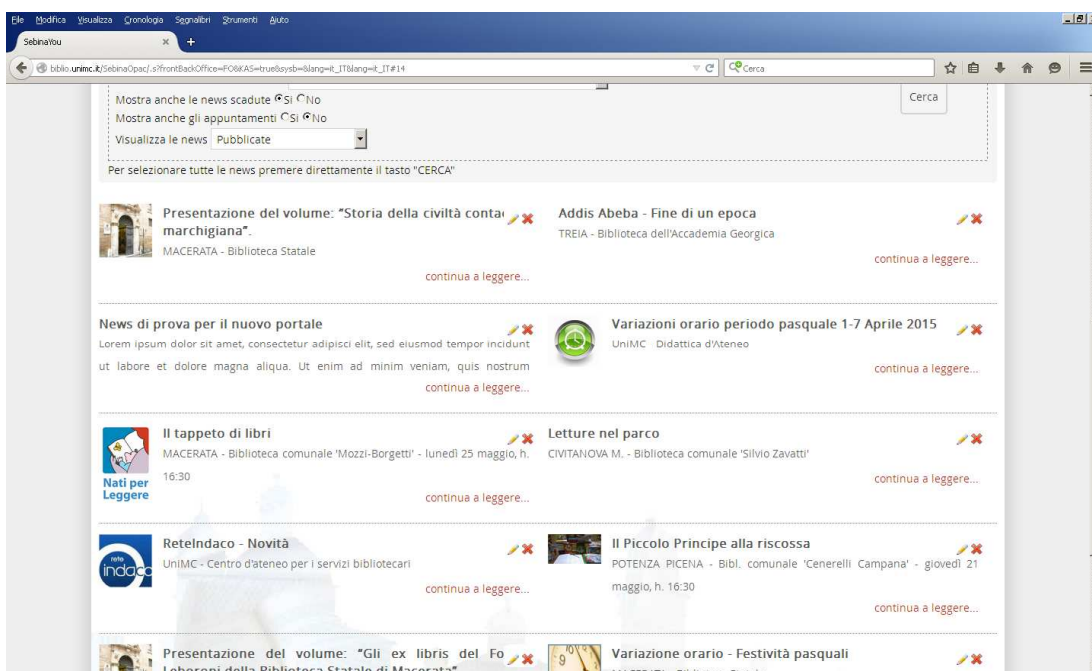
File Modifica Visualizza Cronologia Segnalibri Strumenti Aiuto

SebinaYou

biblio.unimc.it/SebinaOpac/.s?frontBackOffice=FO&KAS=true&sysb=&lang=it_IT&lang=it_IT#14

Cerca

Mostra anche le news scadute Si No

Mostra anche gli appuntamenti Si No

Visualizza le news Pubblicate

Cerca

Per selezionare tutte le news premere direttamente il tasto "CERCA"

Presentazione del volume: "Storia della civiltà conta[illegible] marchigiana".

MACERATA - Biblioteca Statale

continua a leggere...

Addis Abeba - Fine di un epoca

TREIA - Biblioteca dell'Accademia Georgica

continua a leggere...

News di prova per il nuovo portale

Lorem ipsum dolor sit amet, consectetur adipisci elit, sed eiusmod tempor incidunt ut labore et dolore magna aliqua. Ut enim ad minim veniam, quis nostrum

continua a leggere...

Variazioni orario periodo pasquale 1-7 Aprile 2015

UniMC Didattica d'Ateneo

continua a leggere...

Il tappeto di libri

MACERATA - Biblioteca comunale 'Mozzi-Borgetti' - lunedì 25 maggio, h. 16:30

Nati per Leggere

continua a leggere...

Letture nel parco

CIVITANOVA M. - Biblioteca comunale 'Silvio Zavatti'

continua a leggere...

ReteIndaco - Novità

UniMC - Centro d'ateneo per i servizi bibliotecari

rete indaco

continua a leggere...

Il Piccolo Principe alla riscossa

POTENZA PICENA - Bibl. comunale 'Cenerelli Campana' - giovedì 21 maggio, h. 16:30

continua a leggere...

Presentazione del volume: "Gli ex libris del Fo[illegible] Leboroni della Biblioteca Statale di Macerata"

Variazione orario - Festività pasquali